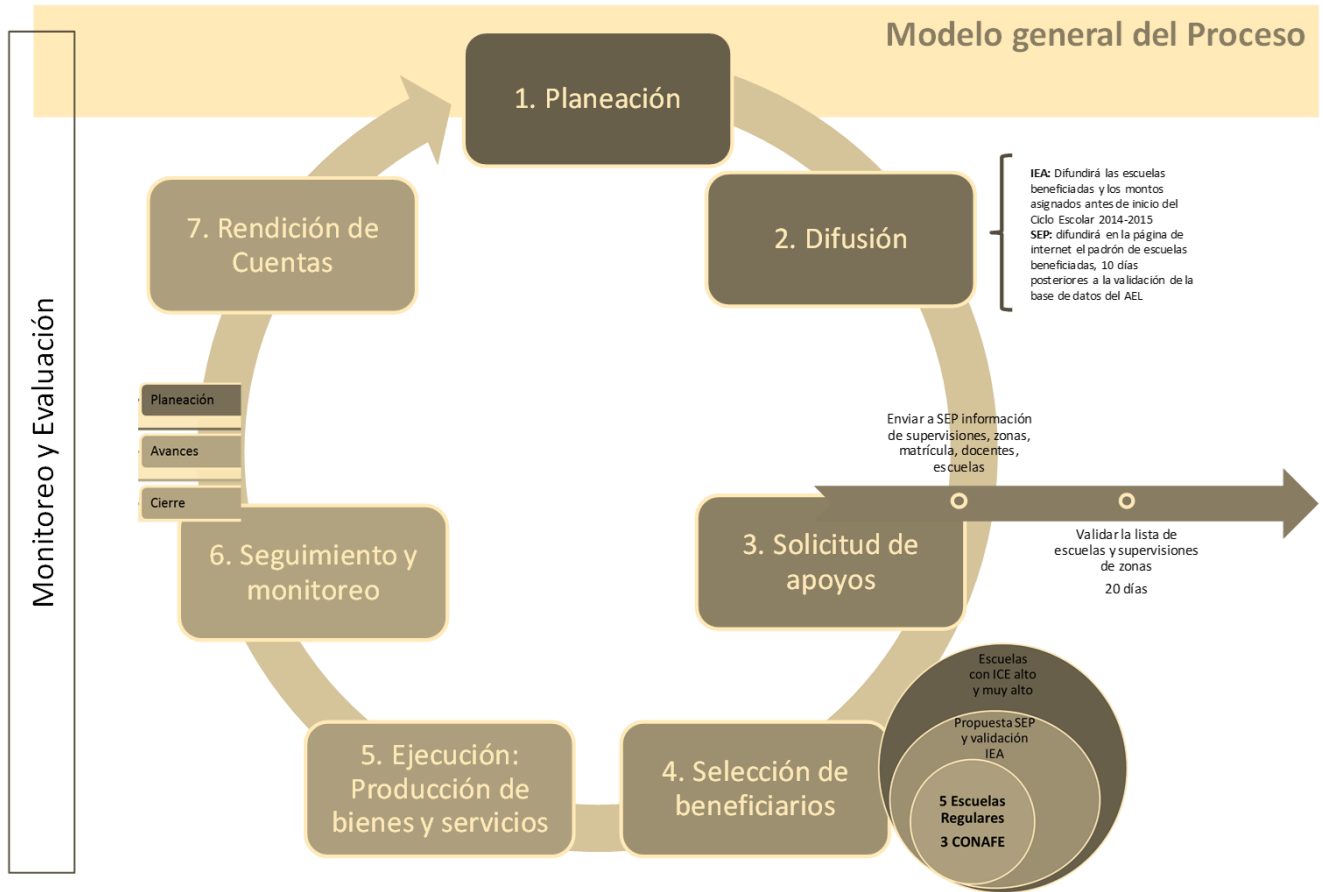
Modelo general del Proceso

Monitoreo y Evaluación

1. Planeación

2. Difusión

**IEA:** Difundirá las escuelas beneficiadas y los montos asignados antes de inicio del Ciclo Escolar 2014-2015
**SEP:** difundirá en la página de internet el padrón de escuelas beneficiadas, 10 días posteriores a la validación de la base de datos del AEL

Enviar a SEP información de supervisiones, zonas, matrícula, docentes, escuelas

3. Solicitud de apoyos

Validar la lista de escuelas y supervisiones de zonas

20 días

Escuelas con ICE alto y muy alto

Propuesta SEP y validación IEA

5 Escuelas Regulares
3 CONAFE

4. Selección de beneficiarios

5. Ejecución: Producción de bienes y servicios

6. Seguimiento y monitoreo

Planeación

Avances

Cierre

7. Rendición de Cuentas